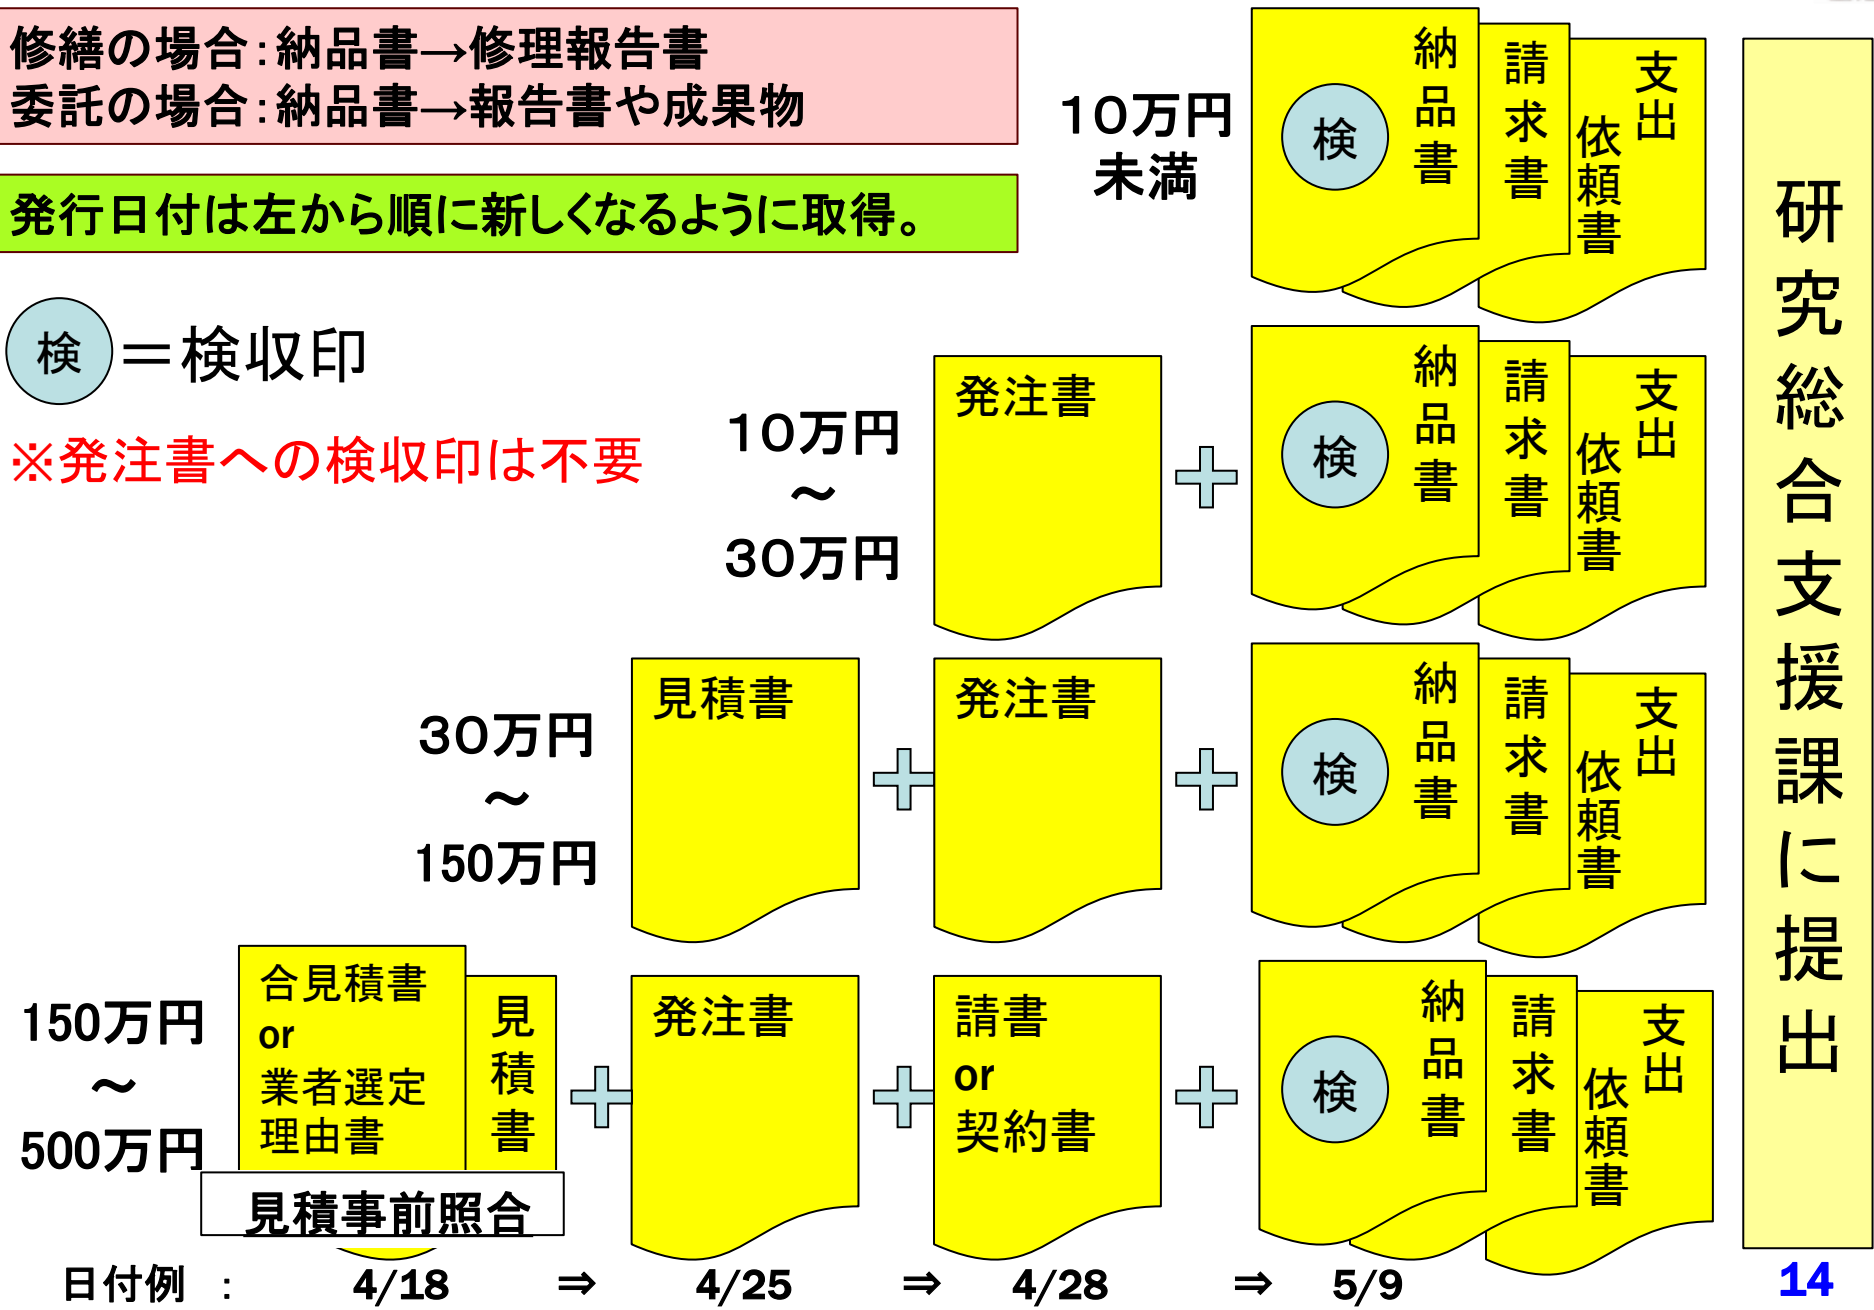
修繕の場合：納品書→修理報告書
委託の場合：納品書→報告書や成果物

発行日付は左から順に新しくなるように取得。

検 ＝検収印

※発注書への検収印は不要

10万円未満
検 納品書
請求書
支出依頼書

10万円～30万円
発注書
＋
検 納品書
請求書
支出依頼書

30万円～150万円
見積書
＋
発注書
＋
検 納品書
請求書
支出依頼書

150万円～500万円
合見積書 or 業者選定理由書
見積書
見積事前照合
＋
発注書
＋
請書 or 契約書
＋
検 納品書
請求書
支出依頼書

研究総合支援課に提出

日付例 ： 4/18 ⇒ 4/25 ⇒ 4/28 ⇒ 5/9

14